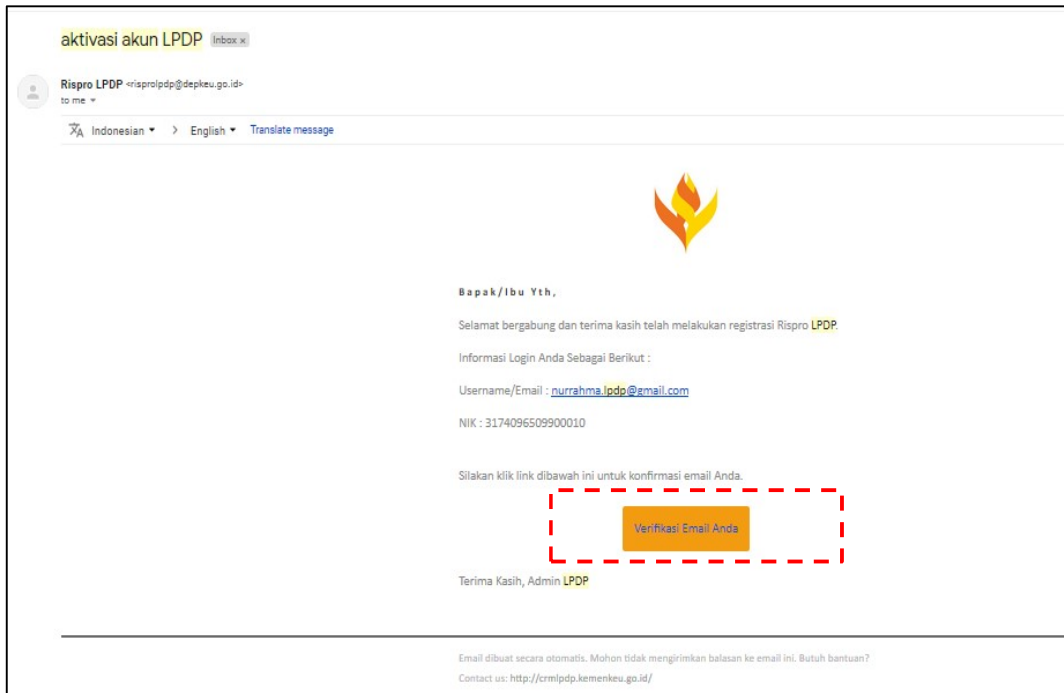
aktivasi akun LPDP Inbox ×

Rispro LPDP <risprolpdp@depkeu.go.id>
to me

Indonesian > English Translate message

Bapak/Ibu Yth,

Selamat bergabung dan terima kasih telah melakukan registrasi Rispro LPDP.

Informasi Login Anda Sebagai Berikut :

Username/Email : nurrahma.lpdp@gmail.com

NIK : 3174096509900010

Silakan klik link dibawah ini untuk konfirmasi email Anda.

Verifikasi Email Anda

Terima Kasih, Admin LPDP

Email dibuat secara otomatis. Mohon tidak mengirimkan balasan ke email ini. Butuh bantuan?
Contact us: http://crmlpdp.kemenkeu.go.id/